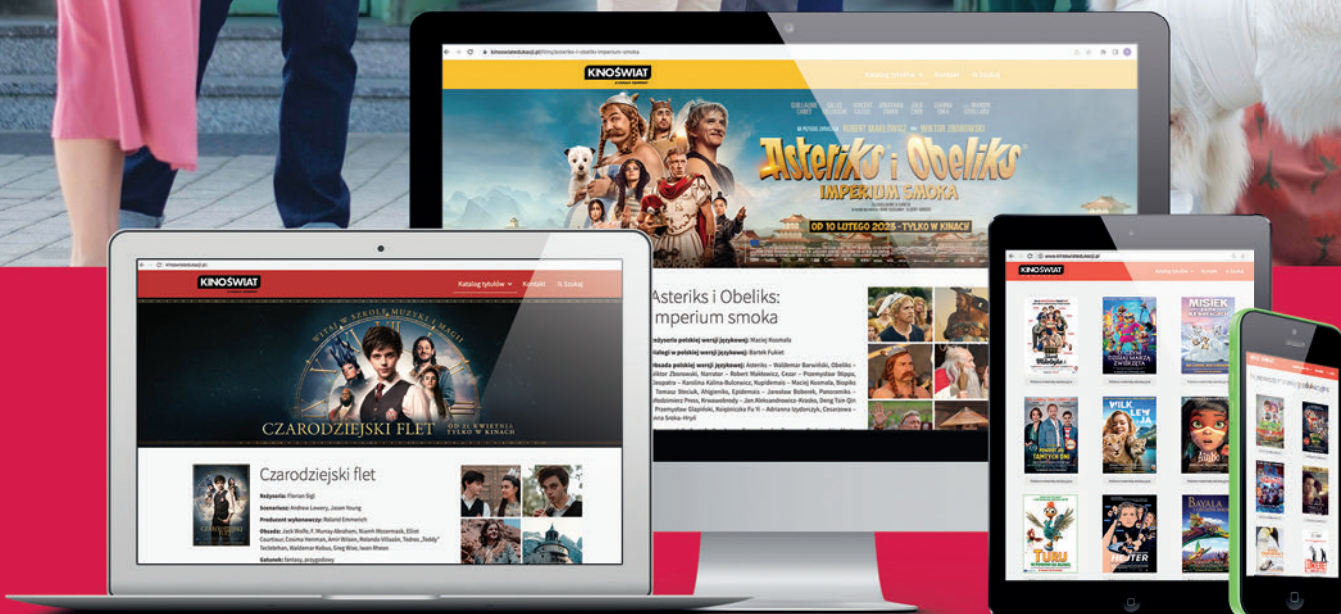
kinoswiatedukacji.pl/filmy/asteriks-i-obeliks-imperium-smoka

KINOŚWIAT

Katalog tytułów Kontakt Szukaj

ROBERT MAKŁOWICZ WIKTOR ZBOROWSKI

Asteriks i Obeliks

IMPERIUM SMOKA

OD 10 LUTEGO 2023 - TYLKO W KINACH

Asteriks i Obeliks: Imperium smoka

Reżyseria polskiej wersji językowej: Maciej Kosmala

Dialogi w polskiej wersji językowej: Bartek Fukiet

Obsada polskiej wersji językowej: Asteriks – Waldemar Barwiński, Obeliks – Wiktor Zborowski, Narrator – Robert Makłowicz, Cezar – Przemysław Stippa, Kleopatra – Karolina Kalina-Bulcewicz, Kupidemais – Maciej Kosmala, Biopiks – Tomasz Steciuk, Ahigenibs, Epidemais – Jarosław Boberek, Panoramiks – Włodzimierz Press, Krwawobrody – Jan Aleksandrowicz-Krasko, Deng Tsin Qin – Przemysław Glapiński, Księżniczka Fu Yi – Adrianna Izydorczyk, Cesarzowa – Anita Sroka-Hryń

kinoswiatedukacji.pl

KINOŚWIAT

Katalog tytułów Kontakt Szukaj

WITAJ W SZKOLE MUZYKI I MAGII

CZARODZIEJSKI FLET

OD 21 KWIETNIA TYLKO W KINACH

Czarodziejski flet

Reżyseria: Florian Sigl

Scenariusz: Andrew Lowery, Jason Young

Producent wykonawczy: Roland Emmerich

Obsada: Jack Wolfe, F. Murray Abraham, Niamh McCormack, Elliot Courtiour, Cosima Henman, Amir Wilson, Rolando Villazón, Tedros „Teddy" Teclebrhan, Waldemar Kobus, Greg Wise, Iwan Rheon

Gatunek: fantasy, przygodowy

www.kinoswiatedukacji.pl

KINOŚWIAT

Katalog tytułów Kontakt Szukaj

MISIEK

TURU

HEJTER

BAYALA

WILK LEW